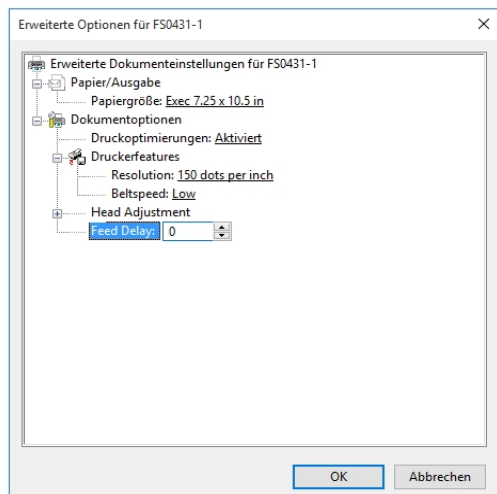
Erweiterte Optionen für FS0431-1

Erweiterte Dokumenteinstellungen für FS0431-1
Papier/Ausgabe
Papiergröße: Exec 7.25 x 10.5 in
Dokumentoptionen
Druckoptimierungen: Aktiviert
Druckerfeatures
Resolution: 150 dots per inch
Beltspeed: Low
Head Adjustment
Feed Delay: 0

OK
Abbrechen